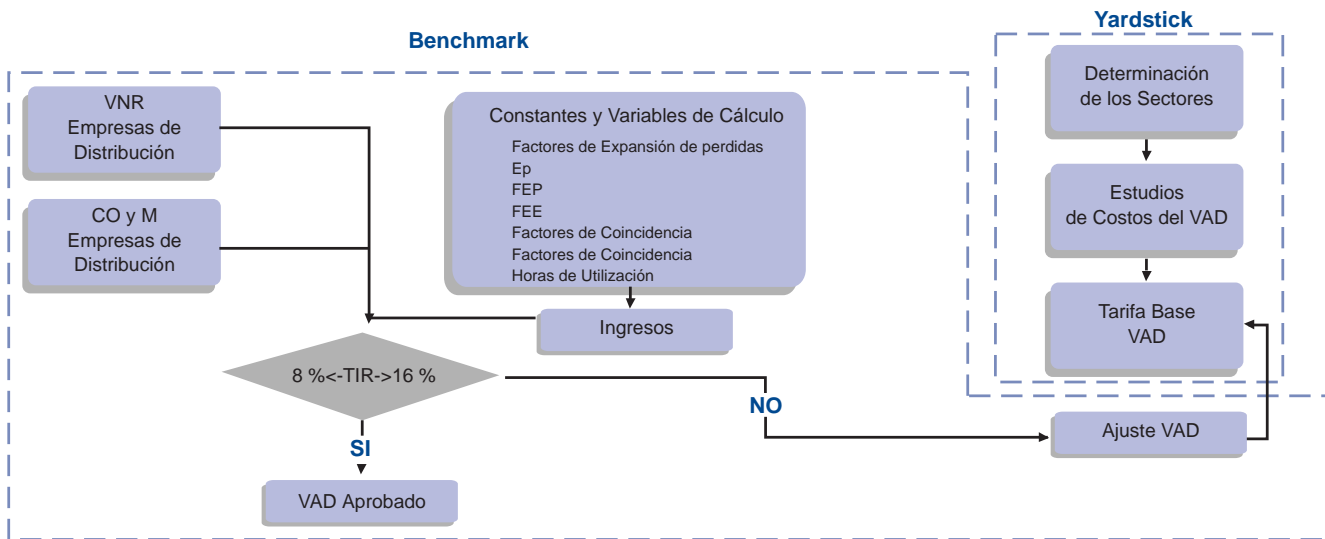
Yardstick

Benchmark

VNR
Empresas de
Distribución

CO y M
Empresas de
Distribución

Constantes y Variables de Cálculo
Factores de Expansión de perdidas
Ep
FEP
FEE
Factores de Coincidencia
Factores de Coincidencia
Horas de Utilización

Ingresos

8 %<-TIR->16 %

SI

VAD Aprobado

NO

Ajuste VAD

Determinación
de los Sectores

Estudios
de Costos del VAD

Tarifa Base
VAD